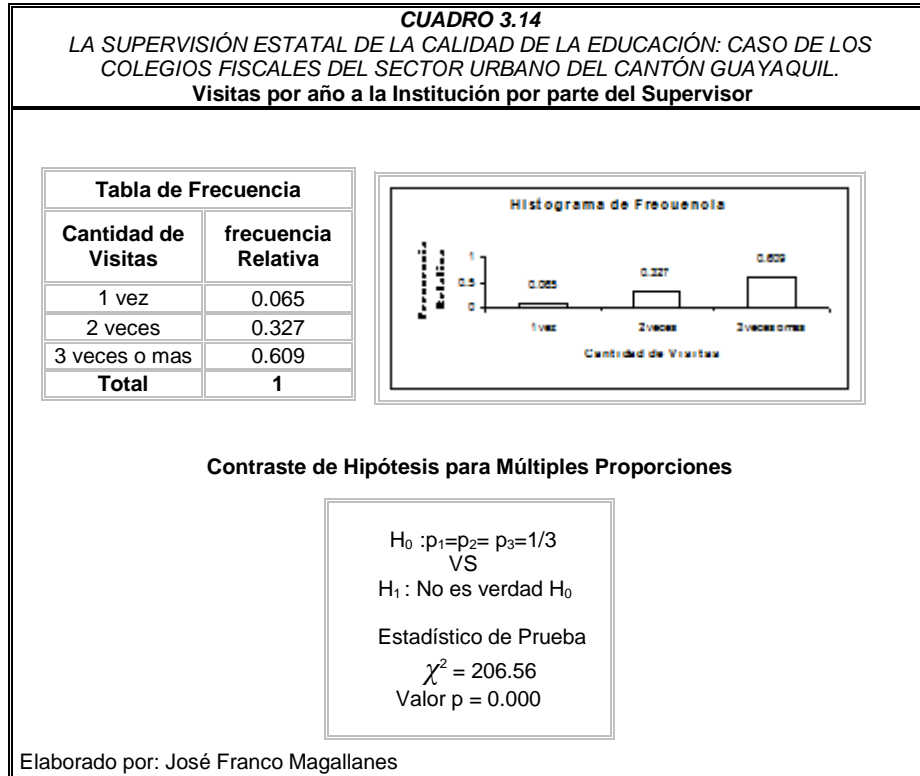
CUADRO 3.14
LA SUPERVISIÓN ESTATAL DE LA CALIDAD DE LA EDUCACIÓN: CASO DE LOS COLEGIOS FISCALES DEL SECTOR URBANO DEL CANTÓN GUAYAQUIL.
Visitas por año a la Institución por parte del Supervisor

| Tabla de Frecuencia | |
|---|---|
| Cantidad de Visitas | frecuencia Relativa |
| 1 vez | 0.065 |
| 2 veces | 0.327 |
| 3 veces o mas | 0.609 |
| Total | 1 |

Histograma de Frecuencia

Frecuencia Relativa

1
0.5
0

0.065
0.327
0.609

1 vez
2 veces
3 veces o mas

Cantidad de Visitas

Contraste de Hipótesis para Múltiples Proporciones

$H_0$ :$p_1$=$p_2$= $p_3$=1/3
VS
$H_1$ : No es verdad $H_0$

Estadístico de Prueba
$\chi^2$ = 206.56
Valor p = 0.000

Elaborado por: José Franco Magallanes